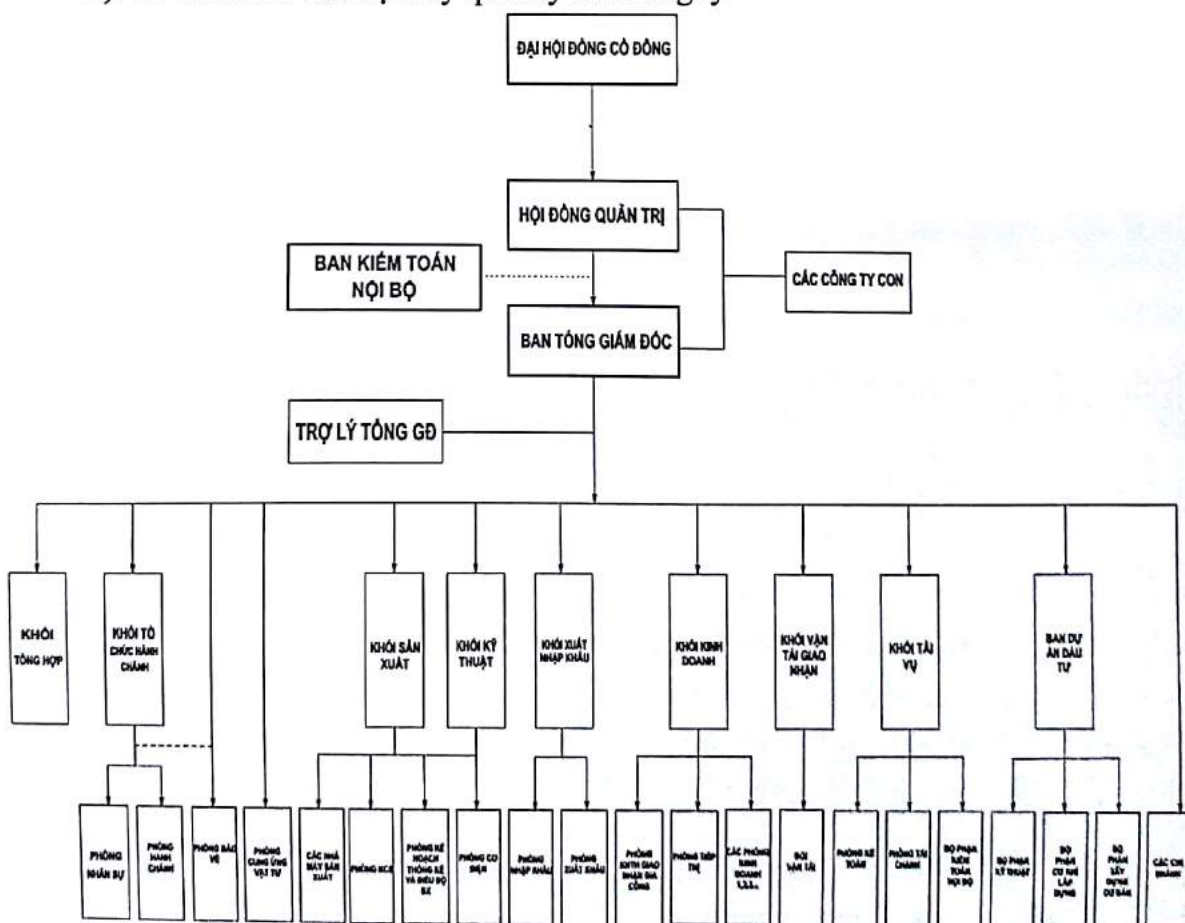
ĐẠI HỘI ĐỒNG CỔ ĐÔNG

HỘI ĐỒNG QUẢN TRỊ

BAN KIỂM TOÁN NỘI BỘ

CÁC CÔNG TY CON

BAN TỔNG GIÁM ĐỐC

TRỢ LÝ TỔNG GĐ

KHỐI TỔNG HỢP

KHỐI TỔ CHỨC HÀNH CHÁNH

KHỐI SẢN XUẤT

KHỐI KỸ THUẬT

KHỐI XUẤT NHẬP KHẨU

KHỐI KINH DOANH

KHỐI VẬN TẢI GIAO NHẬN

KHỐI TÀI VỤ

BAN DỰ ÁN ĐẦU TƯ

PHÒNG NHÂN SỰ

PHÒNG HÀNH CHÁNH

PHÒNG BẢO VỆ

PHÒNG CUNG ỨNG VẬT TƯ

CÁC NHÀ MÁY SẢN XUẤT

PHÒNG KCS

PHÒNG KẾ HOẠCH THỐNG KÊ VÀ ĐIỀU ĐỘ SX

PHÒNG CƠ ĐIỆN

PHÒNG NHẬP KHẨU

PHÒNG XUẤT KHẨU

PHÒNG KINH DOANH GIAO NHẬN GIA CÔNG

PHÒNG TIẾP THỊ

CÁC PHÒNG KINH DOANH 1,2,3...

ĐỘI VẬN TẢI

PHÒNG KẾ TOÁN

PHÒNG TÀI CHÁNH

BỘ PHẬN KIỂM TOÁN NỘI BỘ

BỘ PHẬN KỸ THUẬT

BỘ PHẬN CƠ KHÍ LẮP DỰNG

BỘ PHẬN XÂY DỰNG CƠ BẢN

CÁC CHI NHÁNH